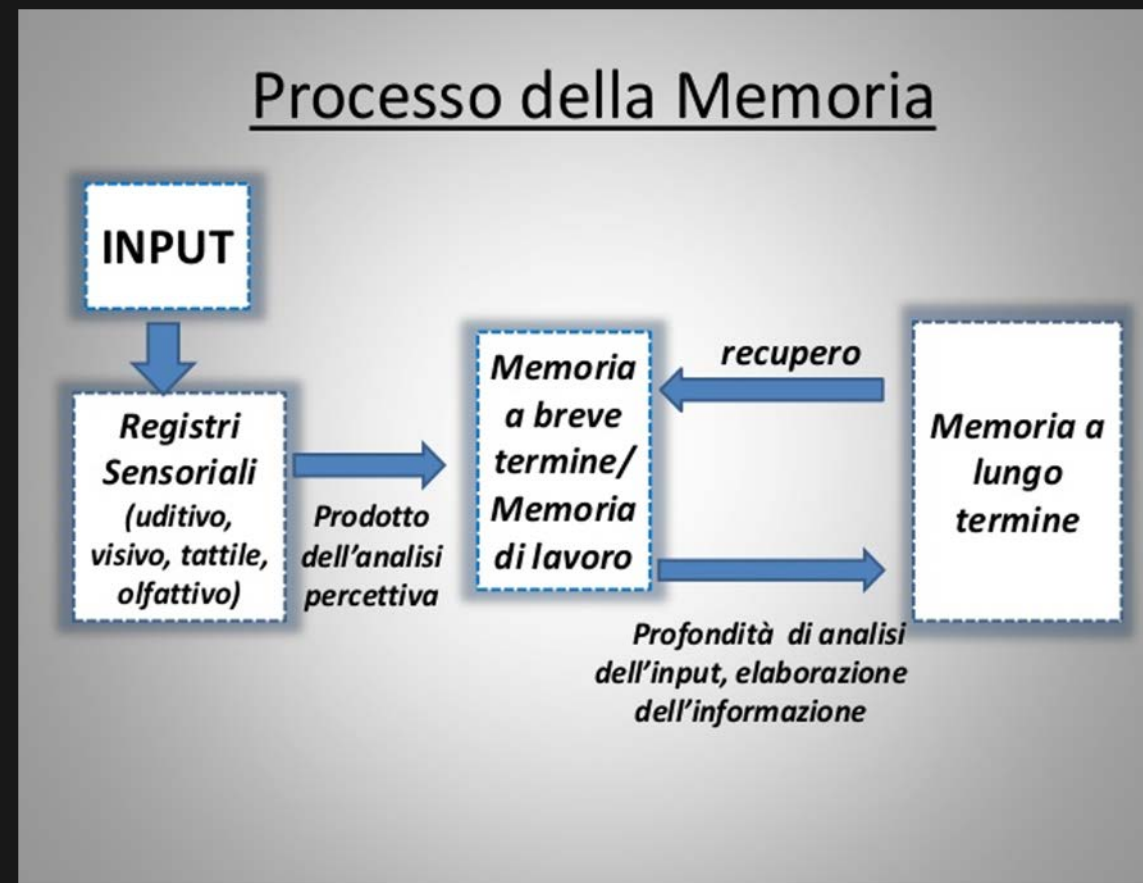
Processo della Memoria

INPUT

Registri Sensoriali (uditivo, visivo, tattile, olfattivo)

Prodotto dell'analisi percettiva

Memoria a breve termine/ Memoria di lavoro

recupero

Memoria a lungo termine

Profondità di analisi dell'input, elaborazione dell'informazione